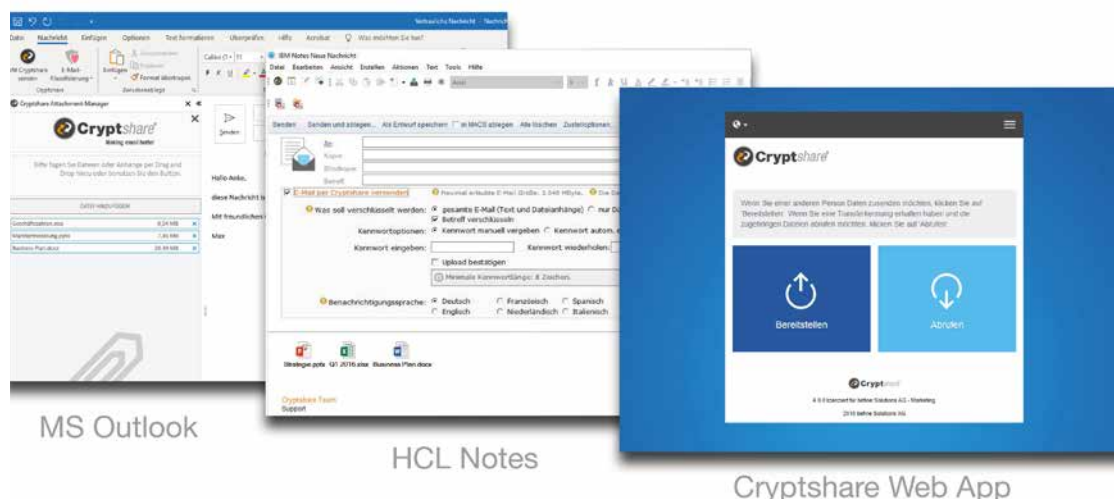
Datei Nachricht Einfügen Optionen Text formatieren Überprüfen Hilfe Acrobat Was möchten Sie tun?

Mit Cryptshare senden

E-Mail-Klassifizierung

Cryptshare

Cryptshare Attachment Manager

Cryptshare

Making email better

Bitte fügen Sie Dateien oder Anhänge per Drag and Drop hinzu oder benutzen Sie den Button.

Geschäftszahlen.xlsx 8,24 MB

Marktpräsentation.pptx 7,46 MB

Business Plan.docx 20,44 MB

Senden

Hallo Anke,

diese Nachricht

Mit freundlichen

Max

MS Outlook

IBM Notes Neue Nachricht

Datei Bearbeiten Ansicht Erstellen Aktionen Text Tools Hilfe

Senden Senden und ablegen... Als Entwurf speichern In MKDS ablegen Alle löschen Zustelloptionen

An

Kopie

Blindkopie

Betreff

E-Mail per Cryptshare versenden

Maximal erlaubte E-Mail Größe: 2.048 MByte.

Was soll verschlüsselt werden: gesamte E-Mail (Text und Dateianhänge) nur D

Betreff verschlüsseln

Kennwortoptionen: Kennwort manuell vergeben Kennwort autom.

Kennwort eingeben:

Kennwort wiederholen:

Upload bestätigen

Minimale Kennwortlänge: 8 Zeichen.

Benachrichtigungssprache: Deutsch Französisch Spanisch Englisch Niederländisch Italienisch

Strategie.pptx Q1 2016.xlsx Business Plan.docx

Cryptshare Team

Support

HCL Notes

Cryptshare

Wenn Sie einer anderen Person Daten zusenden möchten, klicken Sie auf 'Bereitstellen'. Wenn Sie eine Transferkennung erhalten haben und die zugehörigen Dateien abrufen möchten, klicken Sie auf 'Abrufen'.

Bereitstellen

Abrufen

Cryptshare

2016 befine Solutions AG

Cryptshare Web App